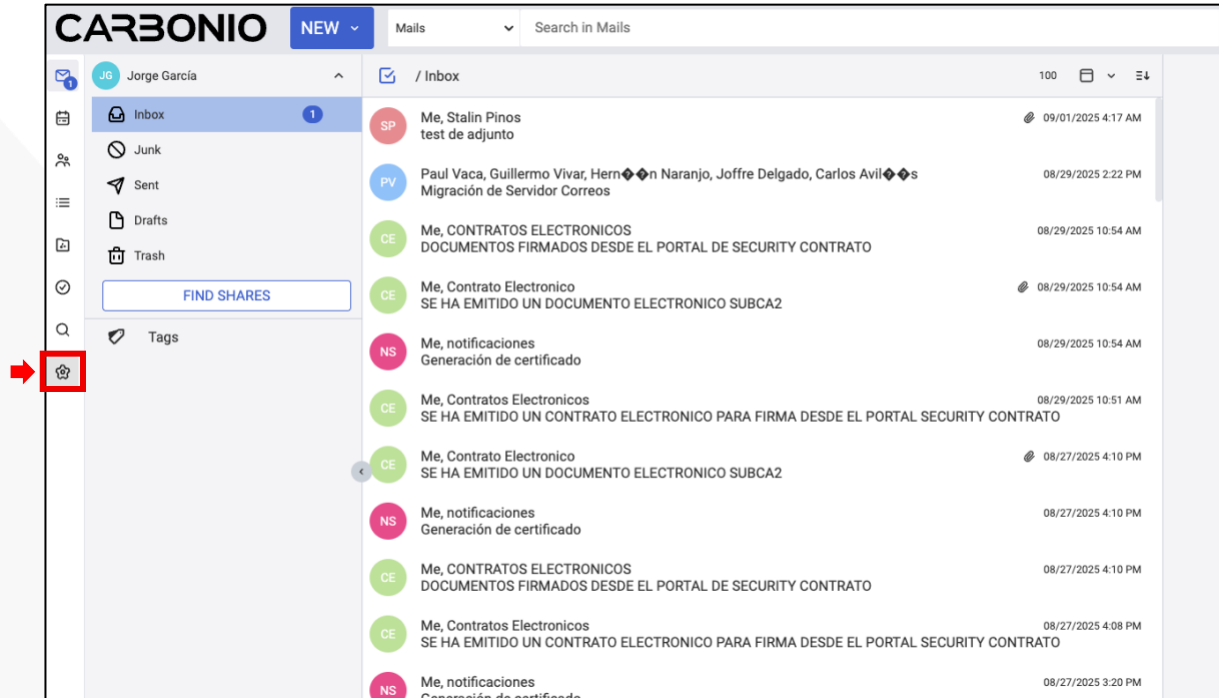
CARBONIO NEW Mails Search in Mails

1

JG Jorge García

Inbox 1
Junk
Sent
Drafts
Trash
FIND SHARES
Tags

/ Inbox 100

SP Me, Stalin Pinos
test de adjunto
09/01/2025 4:17 AM

PV Paul Vaca, Guillermo Vivar, Hern��n Naranjo, Joffre Delgado, Carlos Avil��s
Migración de Servidor Correos
08/29/2025 2:22 PM

CE Me, CONTRATOS ELECTRONICOS
DOCUMENTOS FIRMADOS DESDE EL PORTAL DE SECURITY CONTRATO
08/29/2025 10:54 AM

CE Me, Contrato Electronico
SE HA EMITIDO UN DOCUMENTO ELECTRONICO SUBCA2
08/29/2025 10:54 AM

NS Me, notificaciones
Generación de certificado
08/29/2025 10:54 AM

CE Me, Contratos Electronicos
SE HA EMITIDO UN CONTRATO ELECTRONICO PARA FIRMA DESDE EL PORTAL SECURITY CONTRATO
08/29/2025 10:51 AM

CE Me, Contrato Electronico
SE HA EMITIDO UN DOCUMENTO ELECTRONICO SUBCA2
08/27/2025 4:10 PM

NS Me, notificaciones
Generación de certificado
08/27/2025 4:10 PM

CE Me, CONTRATOS ELECTRONICOS
DOCUMENTOS FIRMADOS DESDE EL PORTAL DE SECURITY CONTRATO
08/27/2025 4:10 PM

CE Me, Contratos Electronicos
SE HA EMITIDO UN CONTRATO ELECTRONICO PARA FIRMA DESDE EL PORTAL SECURITY CONTRATO
08/27/2025 4:08 PM

NS Me, notificaciones
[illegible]
08/27/2025 3:20 PM